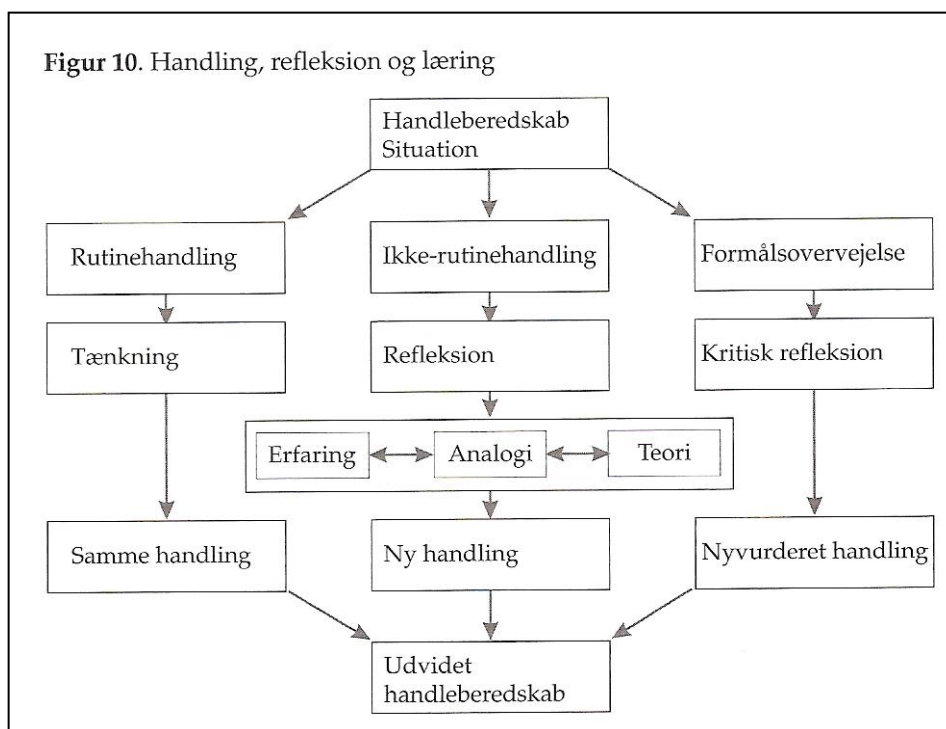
**Figur 10**. Handling, refleksion og læring

Handleberedskab
Situation

Rutinehandling

Ikke-rutinehandling

Formålsovervejelse

Tænkning

Refleksion

Kritisk refleksion

Erfaring

Analogi

Teori

Samme handling

Ny handling

Nyvurderet handling

Udvidet handleberedskab